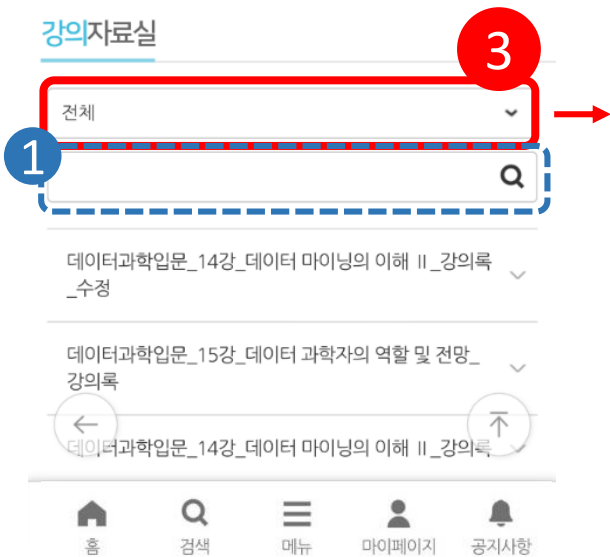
강의자료실

3

전체

1

데이터과학입문_14강_데이터 마이닝의 이해 II_강의록_수정

데이터과학입문_15강_데이터 과학자의 역할 및 전망_강의록

데이터과학입문_14강_데이터 마이닝의 이해 II_강의록

홈
검색
메뉴
마이페이지
공지사항